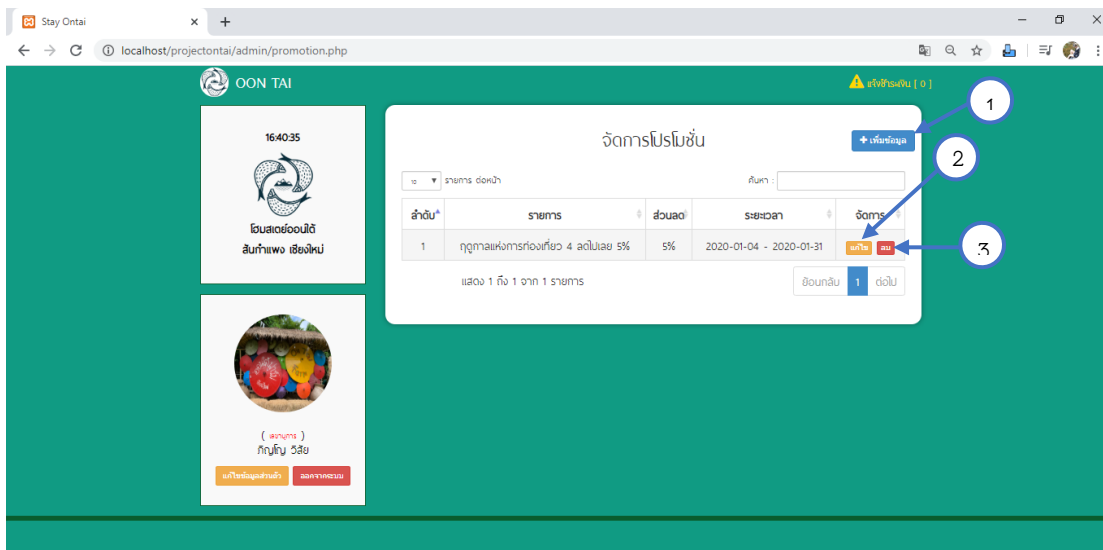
Stay Ontai

localhost/projectontai/admin/promotion.php

OON TAI

แจ้งชำระเงิน [ 0 ]

16:40:35

โฮมสเตย์ออนใต้
สันกำแพง เชียงใหม่

( เลขานุการ )
ภัญโญ วิสัย

แก้ไขข้อมูลส่วนตัว ออกจากระบบ

จัดการโปรโมชั่น

+ เพิ่มข้อมูล

1

2

3

10 รายการ ต่อหน้า

ค้นหา :

| ลำดับ | รายการ | ส่วนลด | ระยะเวลา | จัดการ |
|---|---|---|---|---|
| 1 | ฤดูกาลแห่งการท่องเที่ยว 4 ลดไปเลย 5% | 5% | 2020-01-04 - 2020-01-31 | แก้ไข ลบ |

แสดง 1 ถึง 1 จาก 1 รายการ

ย้อนกลับ 1 ต่อไป